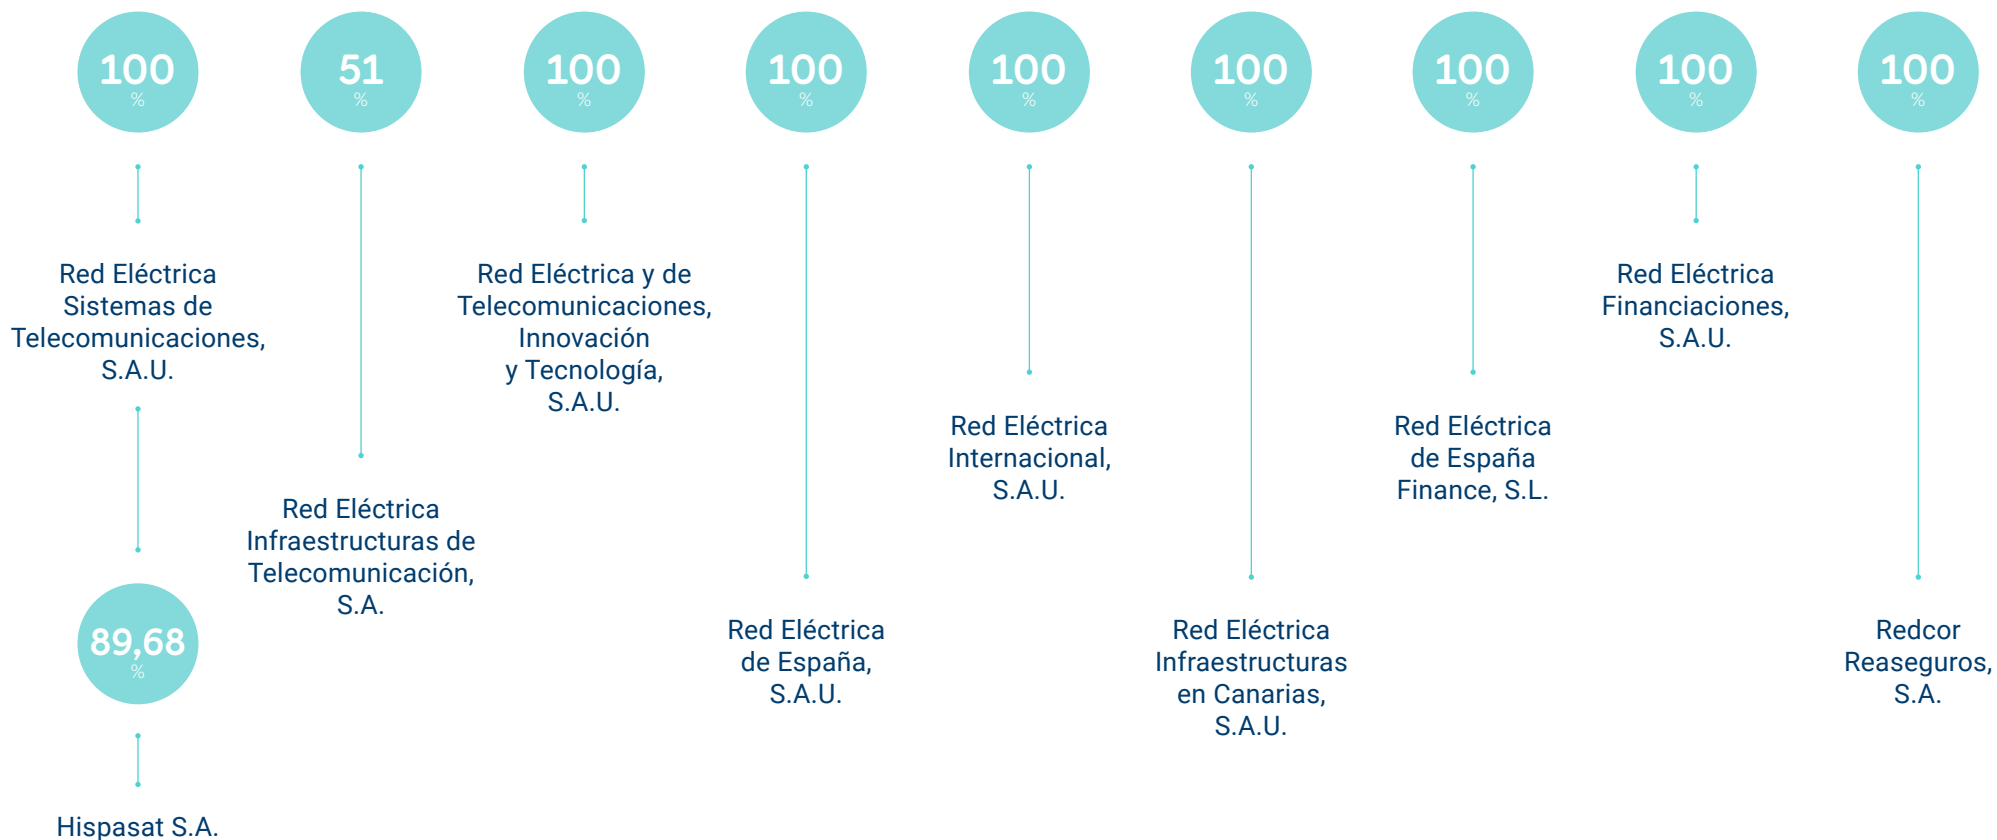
100
%

51
%

100
%

100
%

100
%

100
%

100
%

100
%

100
%

Red Eléctrica Sistemas de Telecomunicaciones, S.A.U.

89,68
%

Hispasat S.A.

Red Eléctrica Infraestructuras de Telecomunicación, S.A.

Red Eléctrica y de Telecomunicaciones, Innovación y Tecnología, S.A.U.

Red Eléctrica de España, S.A.U.

Red Eléctrica Internacional, S.A.U.

Red Eléctrica Infraestructuras en Canarias, S.A.U.

Red Eléctrica de España Finance, S.L.

Red Eléctrica Financiaciones, S.A.U.

Redcor Reaseguros, S.A.